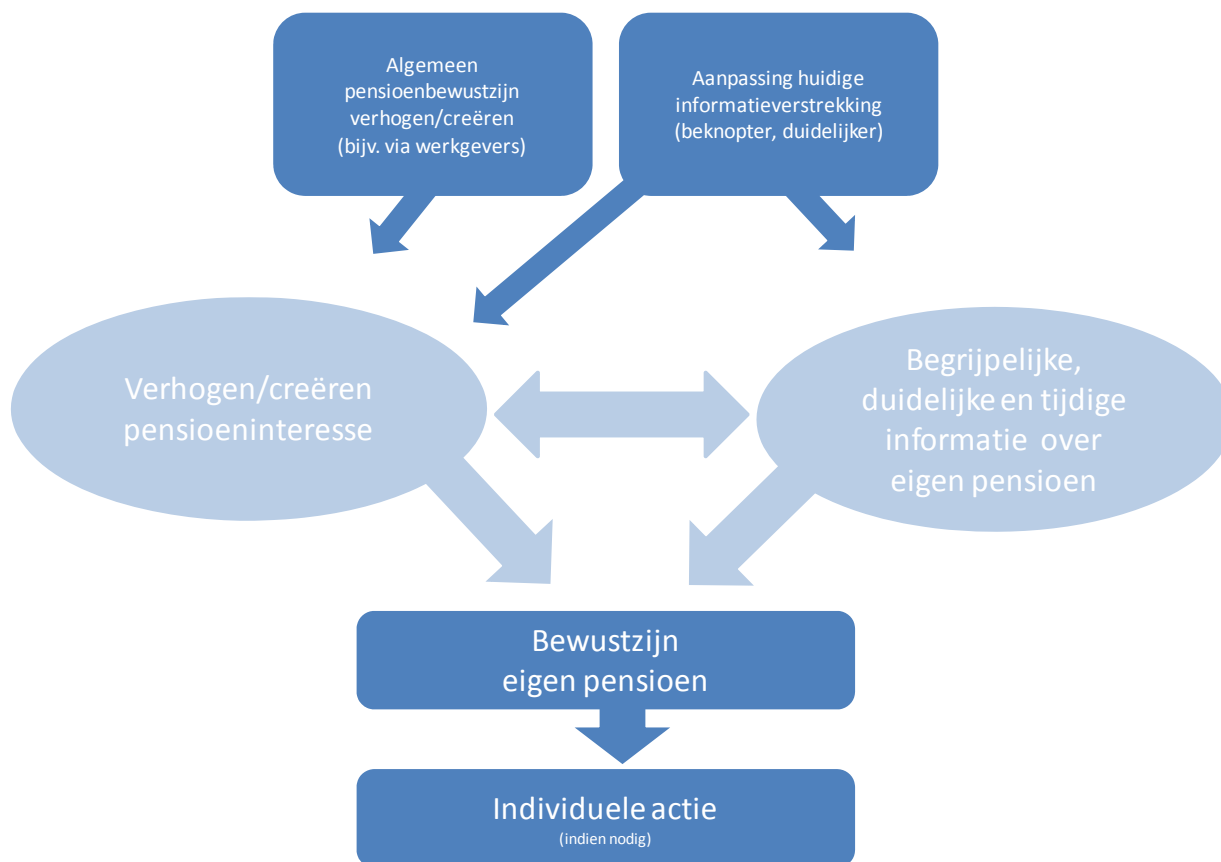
Algemeen pensioenbewustzijn verhogen/creëren (bijv. via werkgevers)

Aanpassing huidige informatieverstrekking (beknopter, duidelijker)

Verhogen/creëren pensioeninteresse

Begrijpelijke, duidelijke en tijdige informatie over eigen pensioen

Bewustzijn eigen pensioen

Individuele actie
(indien nodig)